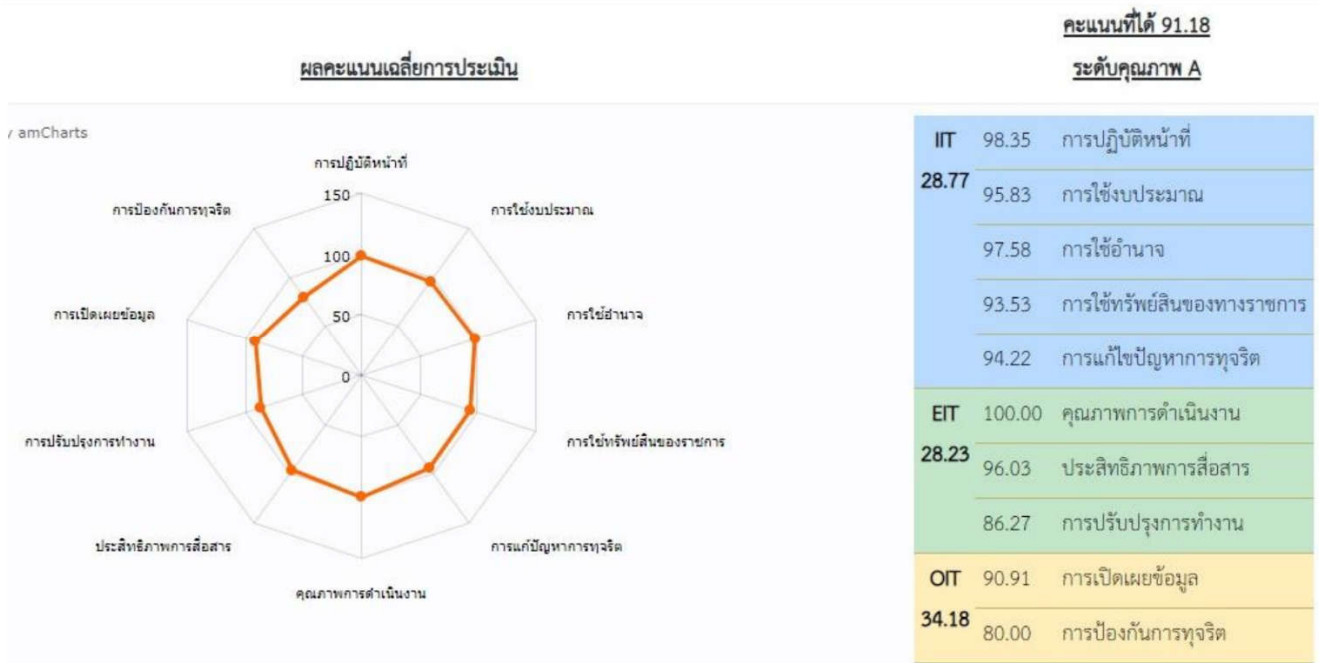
ผลคะแนนเฉลี่ยการประเมิน

คะแนนที่ได้ 91.18
ระดับคุณภาพ A

/ amCharts

การปฏิบัติหน้าที่
150
100
50
0
การใช้งบประมาณ
การใช้อำนาจ
การใช้ทรัพย์สินของราชการ
การแก้ปัญหาการทุจริต
คุณภาพการดำเนินงาน
ประสิทธิภาพการสื่อสาร
การปรับปรุงการทำงาน
การเปิดเผยข้อมูล
การป้องกันการทุจริต

| | | |
|---|---|---|
| IIT 28.77 | 98.35 | การปฏิบัติหน้าที่ |
| | 95.83 | การใช้งบประมาณ |
| | 97.58 | การใช้อำนาจ |
| | 93.53 | การใช้ทรัพย์สินของทางราชการ |
| | 94.22 | การแก้ไขปัญหาการทุจริต |
| EIT 28.23 | 100.00 | คุณภาพการดำเนินงาน |
| | 96.03 | ประสิทธิภาพการสื่อสาร |
| | 86.27 | การปรับปรุงการทำงาน |
| OIT 34.18 | 90.91 | การเปิดเผยข้อมูล |
| | 80.00 | การป้องกันการทุจริต |